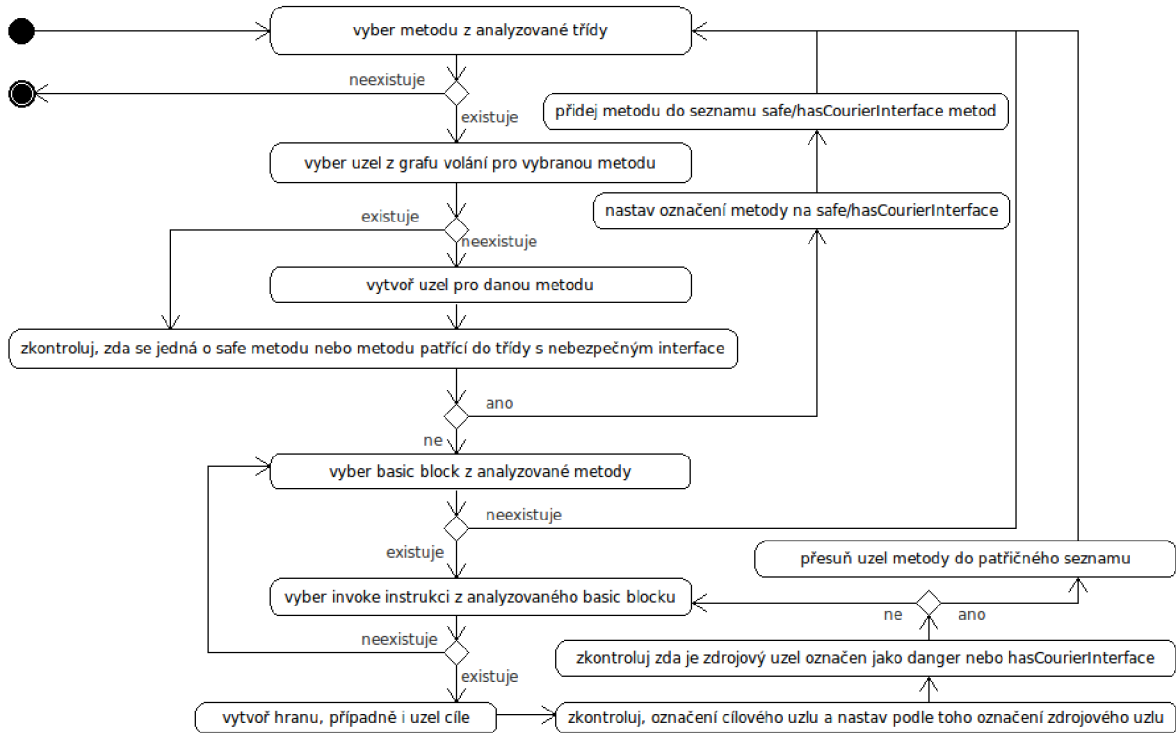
vyber metodu z analyzované třídy

neexistuje

existuje

přidej metodu do seznamu safe/hasCourierInterface metod

vyber uzel z grafu volání pro vybranou metodu

existuje

neexistuje

nastav označení metody na safe/hasCourierInterface

vytvoř uzel pro danou metodu

zkontroluj, zda se jedná o safe metodu nebo metodu patřící do třídy s nebezpečným interface

ano

ne

vyber basic block z analyzované metody

neexistuje

existuje

přesuň uzel metody do patřičného seznamu

vyber invoke instrukci z analyzovaného basic blocku

ne

ano

neexistuje

zkontroluj zda je zdrojový uzel označen jako danger nebo hasCourierInterface

existuje

vytvoř hranu, případně i uzel cíle

zkontroluj, označení cílového uzlu a nastav podle toho označení zdrojového uzlu